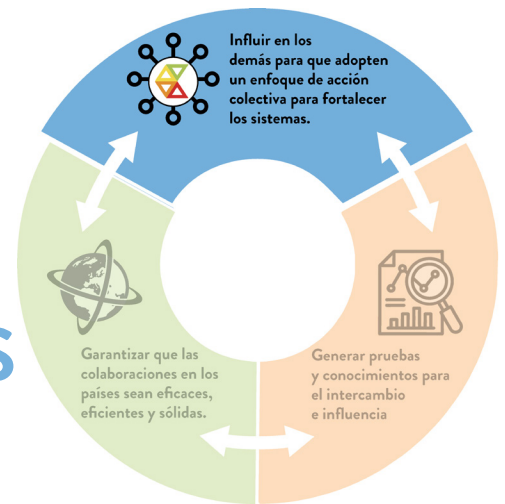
Influir en los demás para que adopten un enfoque de acción colectiva para fortalecer los sistemas.

Generar pruebas y conocimientos para el intercambio e influencia

Garantizar que las colaboraciones en los países sean eficaces, eficientes y sólidas.